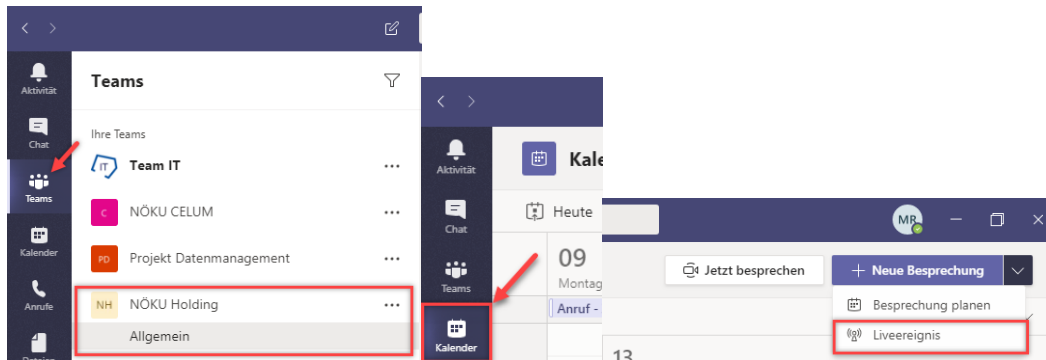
Aktivität
Chat
Teams
Kalender
Anrufe
Dateien

Teams

Ihre Teams
IT Team IT ...
C NÖKU CELUM ...
PD Projekt Datenmanagement ...
NH NÖKU Holding ...
Allgemein

Aktivität
Chat
Teams
Kalender

Kalen
Heute
09
Montag
Anruf -
13

MR
Jetzt besprechen
+ Neue Besprechung
Besprechung planen
Liveereignis